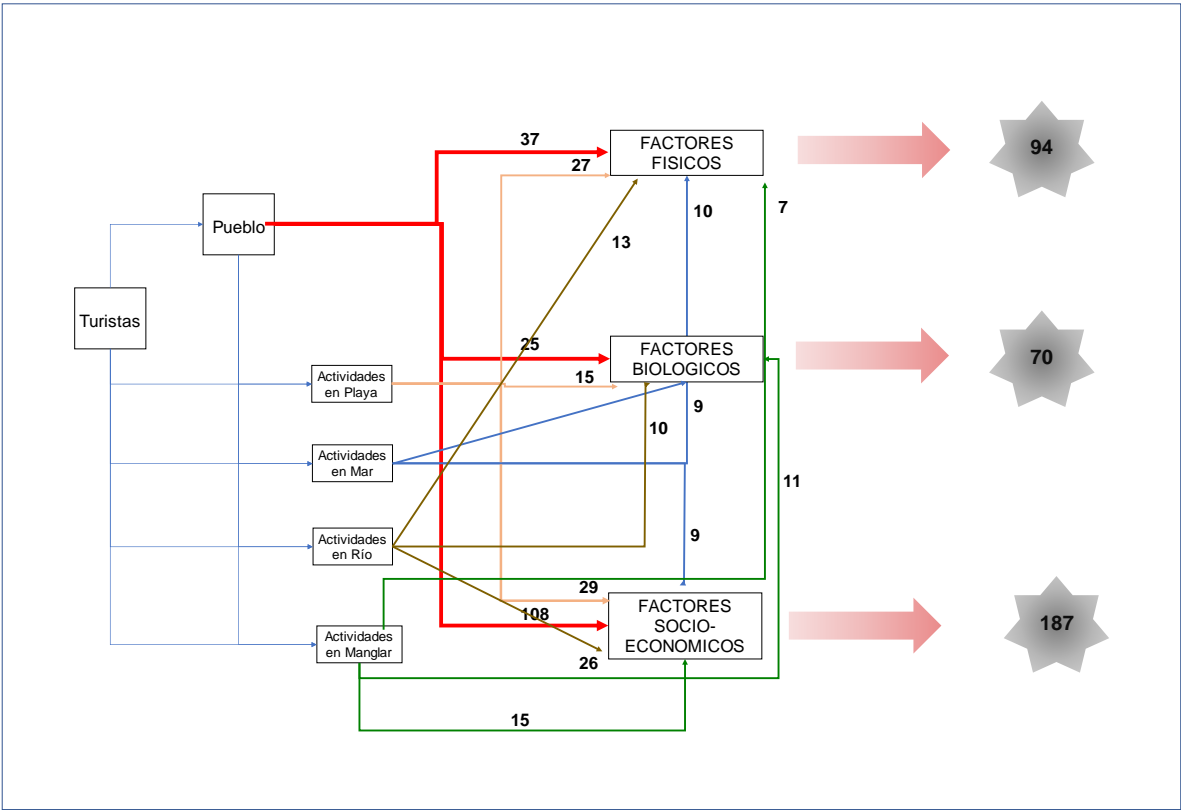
Turistas

Pueblo

Actividades en Playa

Actividades en Mar

Actividades en Río

Actividades en Manglar

FACTORES FISICOS

FACTORES BIOLOGICOS

FACTORES SOCIO-ECONOMICOS

37
27
13
10
7
25
15
9
10
11
9
29
108
26
15

94

70

187